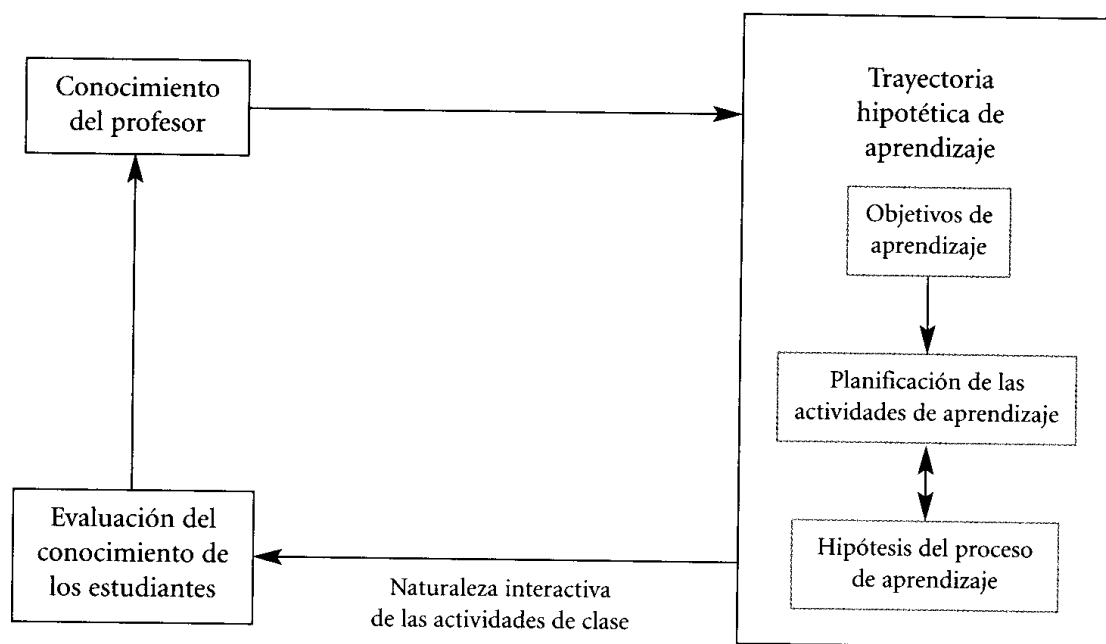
Conocimiento del profesor

Trayectoria hipotética de aprendizaje

Objetivos de aprendizaje

Planificación de las actividades de aprendizaje

Hipótesis del proceso de aprendizaje

Evaluación del conocimiento de los estudiantes

Naturaleza interactiva de las actividades de clase